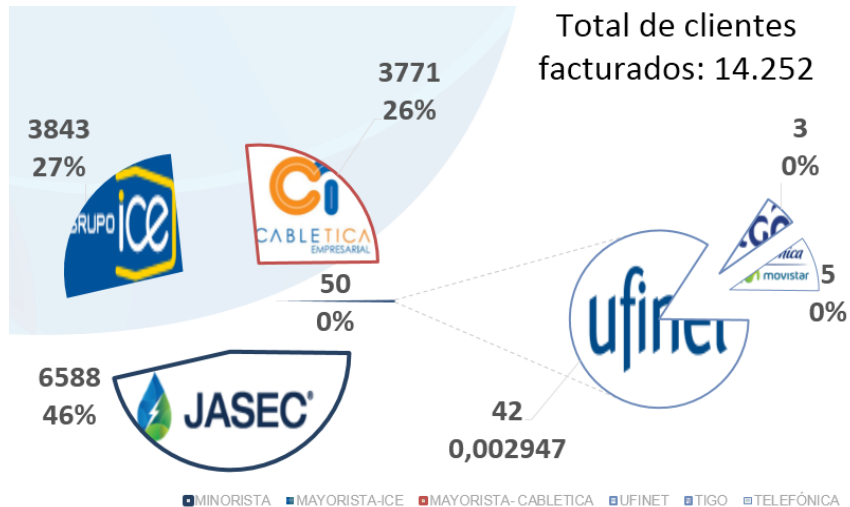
Total de clientes facturados: 14.252

3843
27%

GRUPO ICE

3771
26%

CABLETICA EMPRESARIAL

3
0%

5
0%

movistar

50
0%

ufinet

6588
46%

JASEC

42
0,002947

MINORISTA MAYORISTA-ICE MAYORISTA- CABLETICA UFINET TIGO TELEFÓNICA